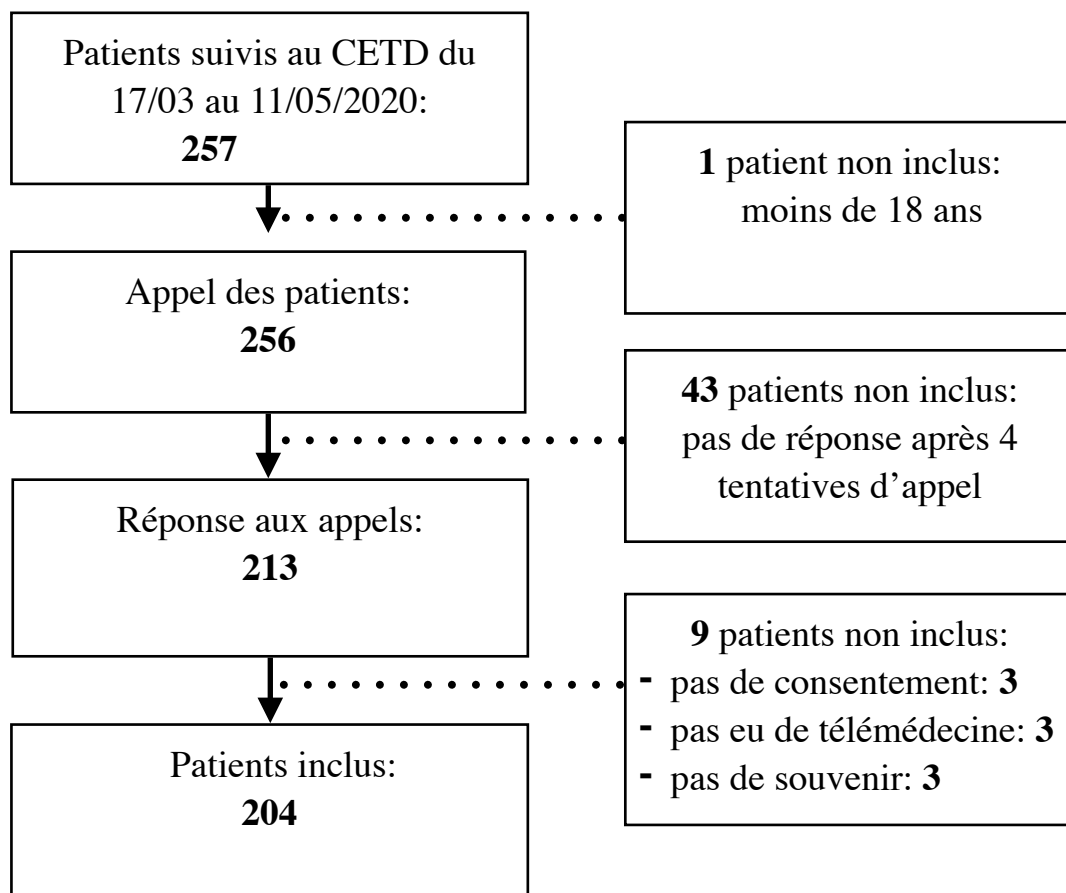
Patients suivis au CETD du 17/03 au 11/05/2020:
257

1 patient non inclus:
moins de 18 ans

Appel des patients:
256

43 patients non inclus:
pas de réponse après 4 tentatives d'appel

Réponse aux appels:
213

9 patients non inclus:
- pas de consentement: 3
- pas eu de télémédecine: 3
- pas de souvenir: 3

Patients inclus:
204